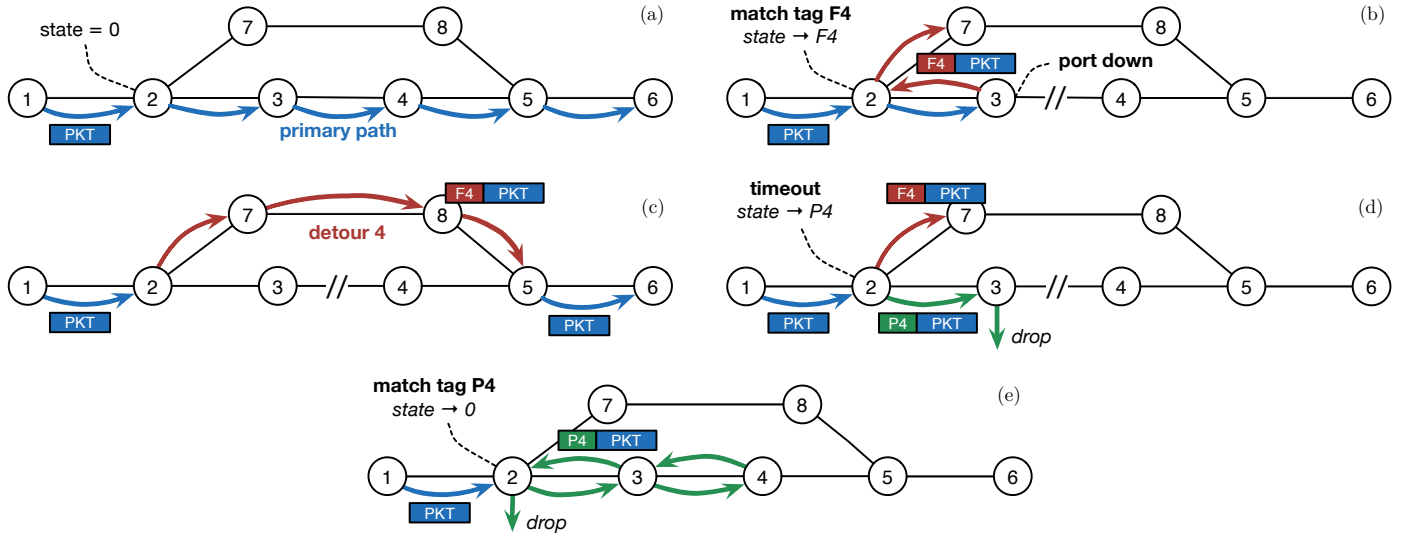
(a)
state = 0
7
8
1
2
3
4
5
6
PKT
primary path

(b)
match tag F4
state → F4
7
8
F4 PKT
port down
1
2
3
4
5
6
PKT

(c)
7
F4 PKT
8
detour 4
1
2
3
4
5
6
PKT
PKT

(d)
timeout
state → P4
F4 PKT
7
8
1
2
3
4
5
6
PKT
P4 PKT
drop

(e)
match tag P4
state → 0
7
8
P4 PKT
1
2
3
4
5
6
PKT
drop